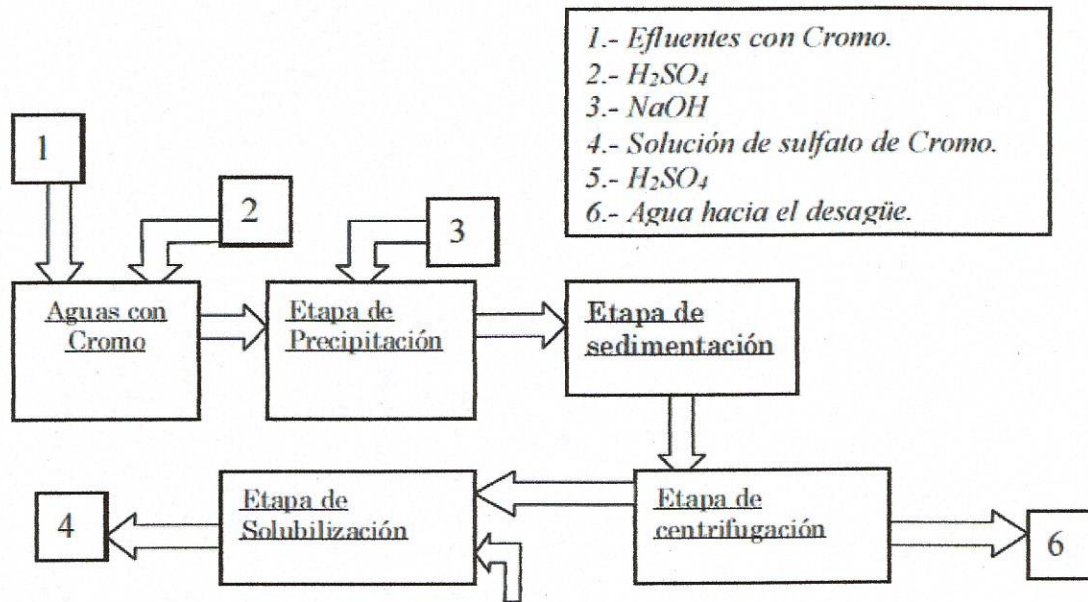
1.- Efluentes con Cromo.
2.- $H_2SO_4$
3.- $NaOH$
4.- Solución de sulfato de Cromo.
5.- $H_2SO_4$
6.- Agua hacia el desagüe.

1

2

3

Aguas con Cromo

Etapa de Precipitación

Etapa de sedimentación

Etapa de Solubilización

Etapa de centrifugación

4

6